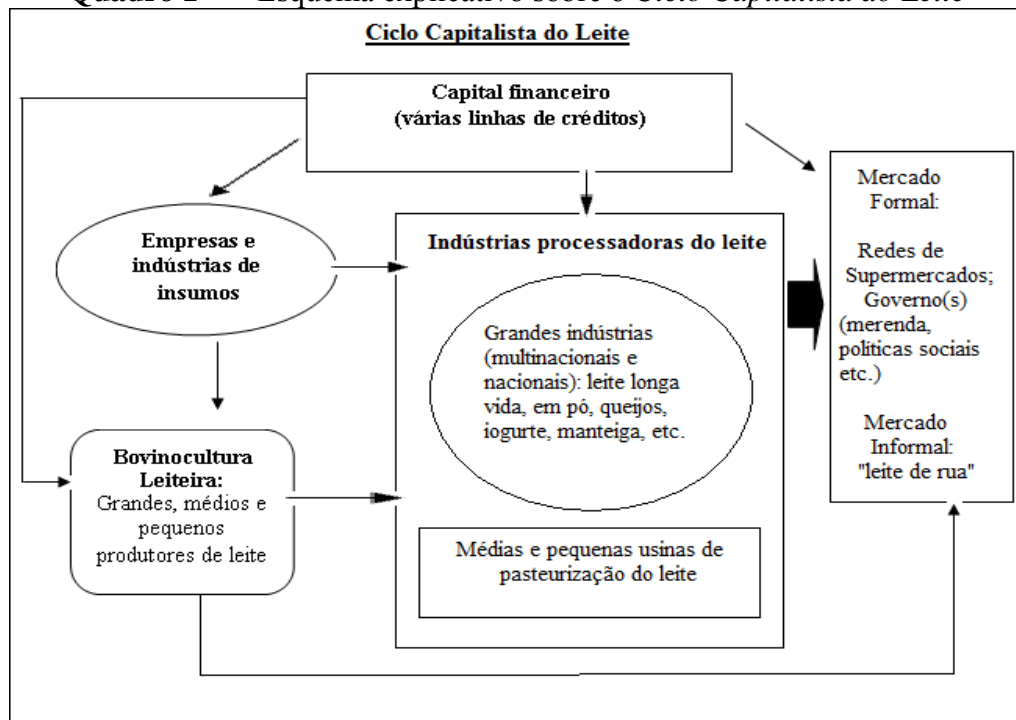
Quadro 2 — Esquema explicativo sobre o Ciclo Capitalista do Leite

Ciclo Capitalista do Leite

Capital financeiro
(várias linhas de créditos)

Empresas e indústrias de insumos

Indústrias processadoras do leite

Grandes indústrias (multinacionais e nacionais): leite longa vida, em pó, queijos, iogurte, manteiga, etc.

Médias e pequenas usinas de pasteurização do leite

Bovinocultura Leiteira:
Grandes, médios e pequenos produtores de leite

Mercado Formal:

Redes de Supermercados; Governo(s) (merenda, politicas sociais etc.)

Mercado Informal: "leite de rua"